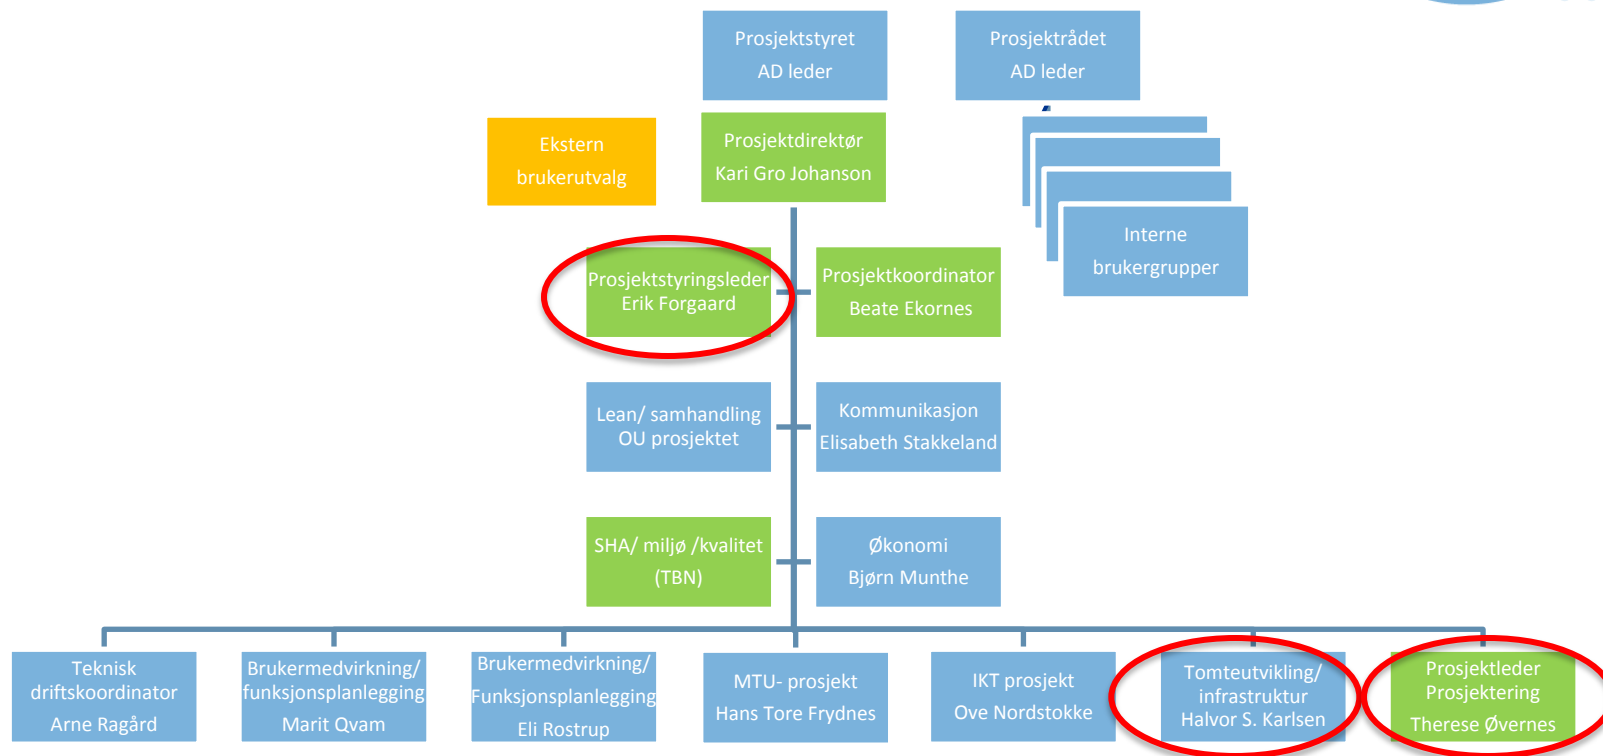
Prosjektstyret
AD leder

Prosjektrådet
AD leder

Ekstern
brukerutvalg

Prosjektdirektør
Kari Gro Johanson

Interne
brukergrupper

Prosjektstyringsleder
Erik Forgaard

Prosjektkoordinator
Beate Ekornes

Lean/ samhandling
OU prosjektet

Kommunikasjon
Elisabeth Stakkeland

SHA/ miljø /kvalitet
(TBN)

Økonomi
Bjørn Munthe

Teknisk
driftskoordinator
Arne Ragård

Brukermedvirkning/
funksjonsplanlegging
Marit Qvam

Brukermedvirkning/
Funksjonsplanlegging
Eli Rostrup

MTU- prosjekt
Hans Tore Frydnes

IKT prosjekt
Ove Nordstokke

Tomteutvikling/
infrastruktur
Halvor S. Karlsen

Prosjektleder
Prosjektering
Therese Øvernes